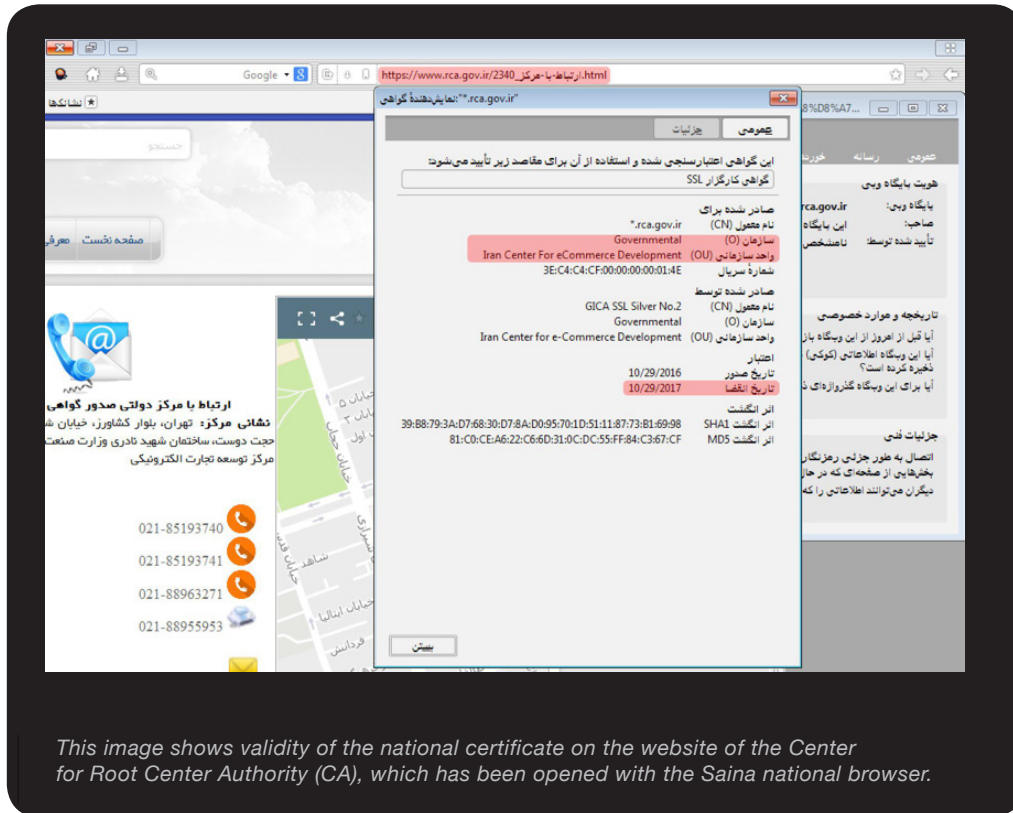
Google
https://www.rca.gov.ir/2340_ارتباط-با-مرکز.html
نشانک‌ها
جستجو
صفحه نخست معرفی

نمایش‌دهندهٔ گواهی "*.rca.gov.ir"
عمومی جزئیات
این گواهی اعتبارسنجی شده و استفاده از آن برای مقاصد زیر تأیید می‌شود:
گواهی کارگزار SSL

صادر شده برای
نام معمول (CN) *.rca.gov.ir
سازمان (O) Governmental
واحد سازمانی (OU) Iran Center For eCommerce Development
شمارهٔ سریال 3E:C4:C4:CF:00:00:00:00:01:4E

صادر شده توسط
نام معمول (CN) GICA SSL Silver No.2
سازمان (O) Governmental
واحد سازمانی (OU) Iran Center for e-Commerce Development

اعتبار
تاریخ صدور 10/29/2016
تاریخ انقضا 10/29/2017

اثر انگشت
اثر انگشت SHA1 39:B8:79:3A:D7:68:30:D7:8A:D0:95:70:1D:51:11:87:73:B1:69:98
اثر انگشت MD5 81:C0:CE:A6:22:C6:6D:31:0C:DC:55:FF:84:C3:67:CF

بستن

8%D8%A7...
عمومی رسانه
هویت پایگاه وبی
پایگاه وبی: rca.gov.ir
صاحب: این پایگاه
تأیید شده توسط: نامشخص

تاریخچه و موارد خصوصی
آیا قبل از امروز از این وبگاه باز
آیا این وبگاه اطلاعاتی (کوکی) ذخیره کرده است؟
آیا برای این وبگاه گذرواژه‌ای ذ

جزئیات فنی
اتصال به طور جزئی رمزنگار
بخش‌هایی از صفحه‌ای که در حا
دیگران می‌توانند اطلاعاتی را که

ارتباط با مرکز دولتی صدور گواهی
نشانی مرکز: تهران، بلوار کشاورز، خیابان ش
حجت دوست، ساختمان شهید نادری وزارت صنعت
مرکز توسعه تجارت الکترونیکی

021-85193740
021-85193741
021-88963271
021-88955953

This image shows validity of the national certificate on the website of the Center for Root Center Authority (CA), which has been opened with the Saina national browser.